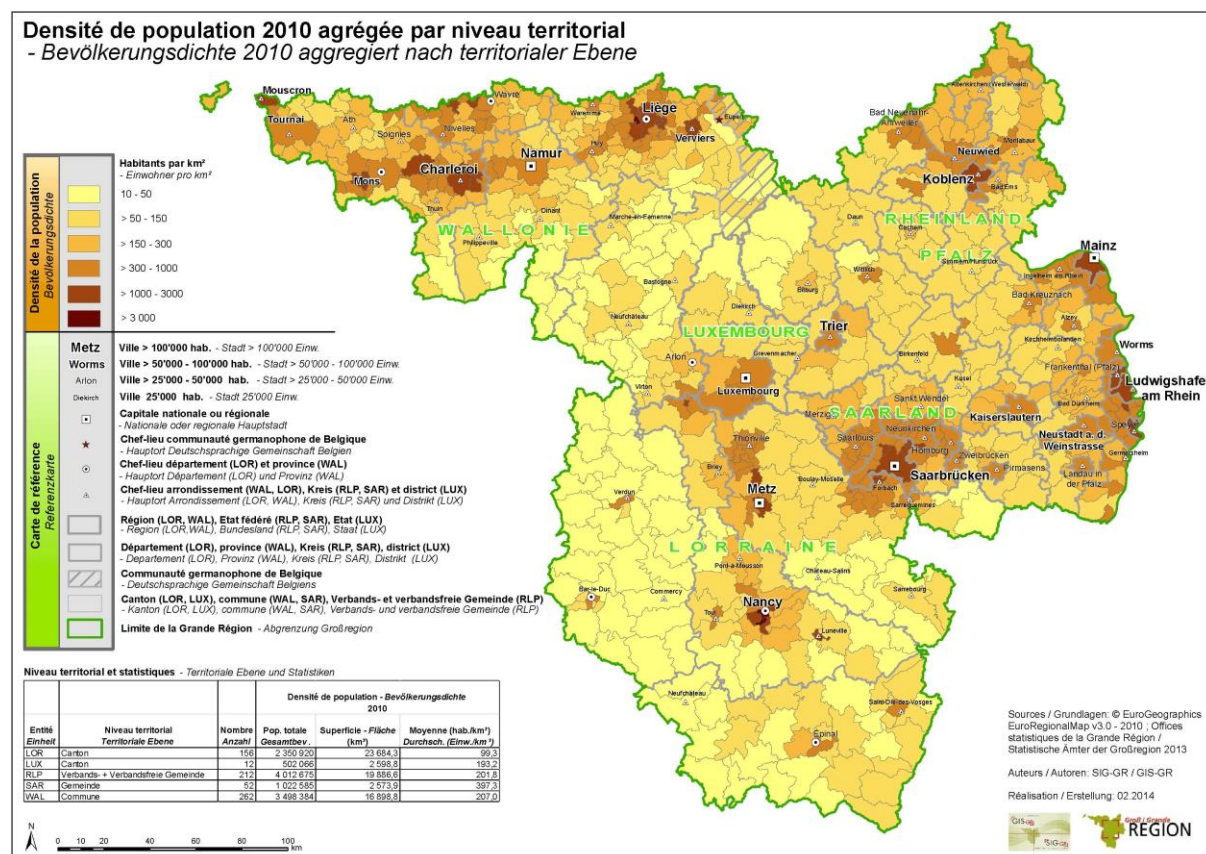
Densité de population 2010 agrégée par niveau territorial
- Bevölkerungsdichte 2010 aggregiert nach territorialer Ebene

Densité de la population
Bevölkerungsdichte

Habitants par km²
- Einwohner pro km²

10 - 50
> 50 - 150
> 150 - 300
> 300 - 1000
> 1000 - 3000
> 3 000

Carte de référence
Referenzkarte

Metz Ville > 100'000 hab. - Stadt > 100'000 Einw.
Worms Ville > 50'000 - 100'000 hab. - Stadt > 50'000 - 100'000 Einw.
Arlon Ville > 25'000 - 50'000 hab. - Stadt > 25'000 - 50'000 Einw.
Diekirch Ville 25'000 hab. - Stadt 25'000 Einw.

Capitale nationale ou régionale
- Nationale oder regionale Hauptstadt
Chef-lieu communauté germanophone de Belgique
- Hauptort Deutschsprachige Gemeinschaft Belgien
Chef-lieu département (LOR) et province (WAL)
- Hauptort Département (LOR) und Provinz (WAL)
Chef-lieu arrondissement (WAL, LOR), Kreis (RLP, SAR) et district (LUX)
- Hauptort Arrondissement (LOR, WAL), Kreis (RLP, SAR) und Distrikt (LUX)
Région (LOR, WAL), Etat fédéré (RLP, SAR), Etat (LUX)
- Region (LOR,WAL), Bundesland (RLP, SAR), Staat (LUX)
Département (LOR), province (WAL), Kreis (RLP, SAR), district (LUX)
- Departement (LOR), Provinz (WAL), Kreis (RLP, SAR), Distrikt (LUX)
Communauté germanophone de Belgique
- Deutschsprachige Gemeinschaft Belgiens
Canton (LOR, LUX), commune (WAL, SAR), Verbands- et verbandsfreie Gemeinde (RLP)
- Kanton (LOR, LUX), commune (WAL, SAR), Verbands- und verbandsfreie Gemeinde (RLP)
Limite de la Grande Région - Abgrenzung Großregion

Niveau territorial et statistiques - Territoriale Ebene und Statistiken

| Entité Einheit | Niveau territorial Territoriale Ebene | Nombre Anzahl | Pop. totale Gesamtbev. | Superficie - Fläche (km²) | Moyenne (hab./km²) Durchsch. (Einw./km²) |
|---|---|---|---|---|---|
| | | | Densité de population - Bevölkerungsdichte 2010 | | |
| LOR | Canton | 156 | 2 350 920 | 23 684,3 | 99,3 |
| LUX | Canton | 12 | 502 066 | 2 598,8 | 193,2 |
| RLP | Verbands- + Verbandsfreie Gemeinde | 212 | 4 012 675 | 19 886,6 | 201,8 |
| SAR | Gemeinde | 52 | 1 022 585 | 2 573,9 | 397,3 |
| WAL | Commune | 262 | 3 498 384 | 16 898,8 | 207,0 |

N
0 10 20 40 60 80 100 km

Mouscron Tournai Ath Soignies Nivelles Wavre Waremme Huy Liège Verviers Eupen Charleroi Namur Mons Thuin Dinant Philippeville Marche-en-Famenne WALLONIE Bastogne Neufchâteau Virton Arlon Diekirch LUXEMBOURG Grevenmacher Luxembourg Trier Bitburg Wittlich Daun Cochem Bad Neuenahr-Ahrweiler Altenkirchen (Westerwald) Neuwied Montabaur Koblenz Bad Ems RHEINLAND PFALZ Simmern/Hunsrück Mainz Ingelheim am Rhein Bad Kreuznach Alzey Kirchheimbolanden Worms Frankenthal (Pfalz) Ludwigshafen am Rhein Speyer Germersheim Landau in der Pfalz Neustadt a.d. Weinstrasse Bad Dürkheim Kaiserslautern Kusel Birkenfeld Sankt Wendel Neunkirchen Homburg Zweibrücken Pirmasens Merzig Saarlouis SAARLAND Saarbrücken Forbach Sarreguemines Thionville Briey Boulay-Moselle Metz Verdun LORRAINE Château-Salins Sarrebourg Pont-à-Mousson Bar-le-Duc Commercy Toul Nancy Lunéville Saint-Dié-des-Vosges Neufchâteau Épinal

Sources / Grundlagen: © EuroGeographics EuroRegionalMap v3.0 - 2010 ; Offices statistiques de la Grande Région / Statistische Ämter der Großregion 2013

Auteurs / Autoren: SIG-GR / GIS-GR

Réalisation / Erstellung: 02.2014

SIG GR GIS
Groß / Grande REGION